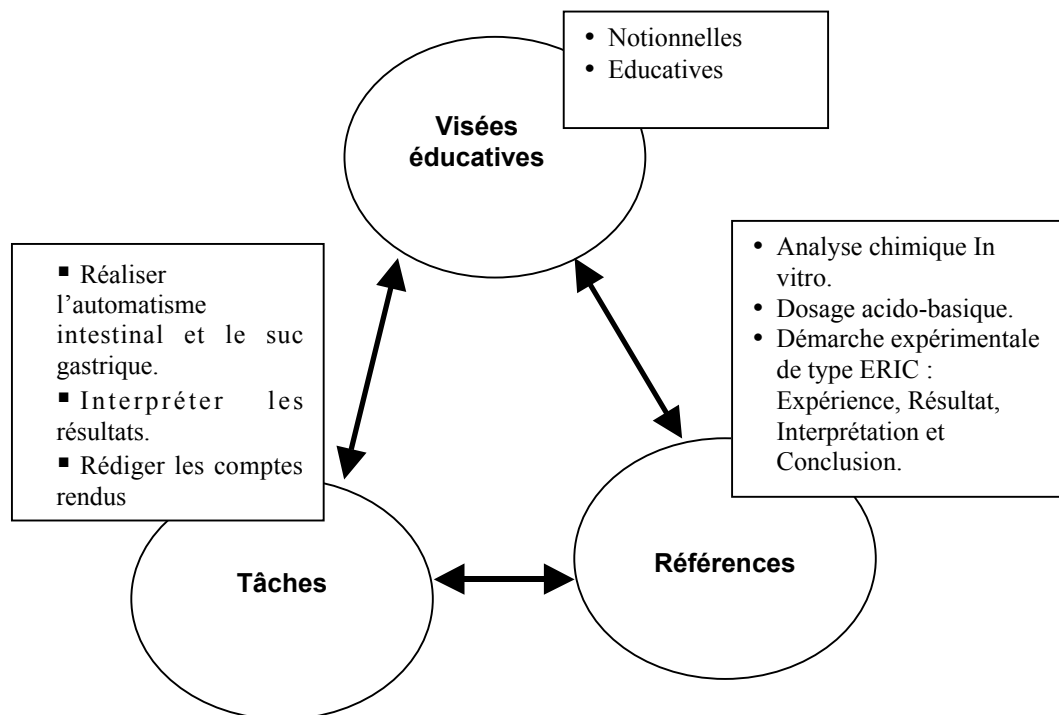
• Notionnelles
• Educatives

Visées éducatives

▪ Réaliser l'automatisme intestinal et le suc gastrique.
▪ Interpréter les résultats.
▪ Rédiger les comptes rendus

• Analyse chimique In vitro.
• Dosage acido-basique.
• Démarche expérimentale de type ERIC : Expérience, Résultat, Interprétation et Conclusion.

Tâches

Références